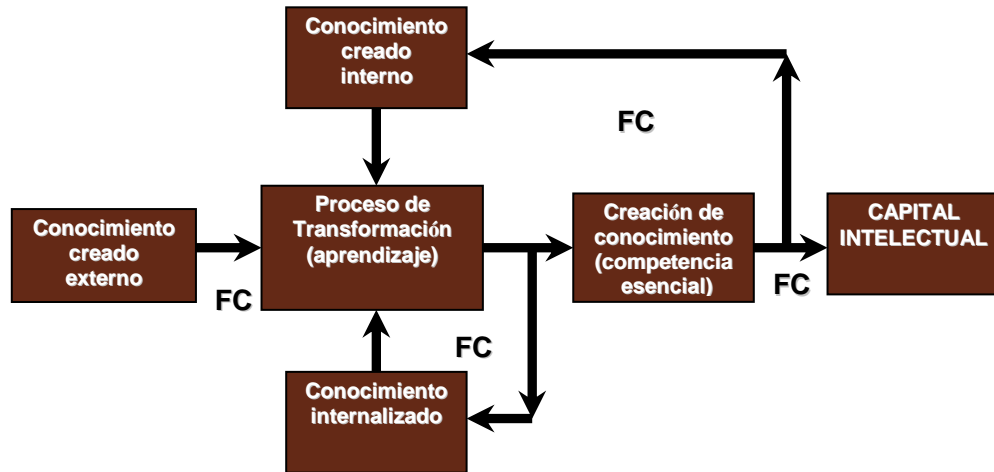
Conocimiento creado interno

FC

Conocimiento creado externo

Proceso de Transformación (aprendizaje)

Creación de conocimiento (competencia esencial)

CAPITAL INTELECTUAL

FC

FC

FC

Conocimiento internalizado